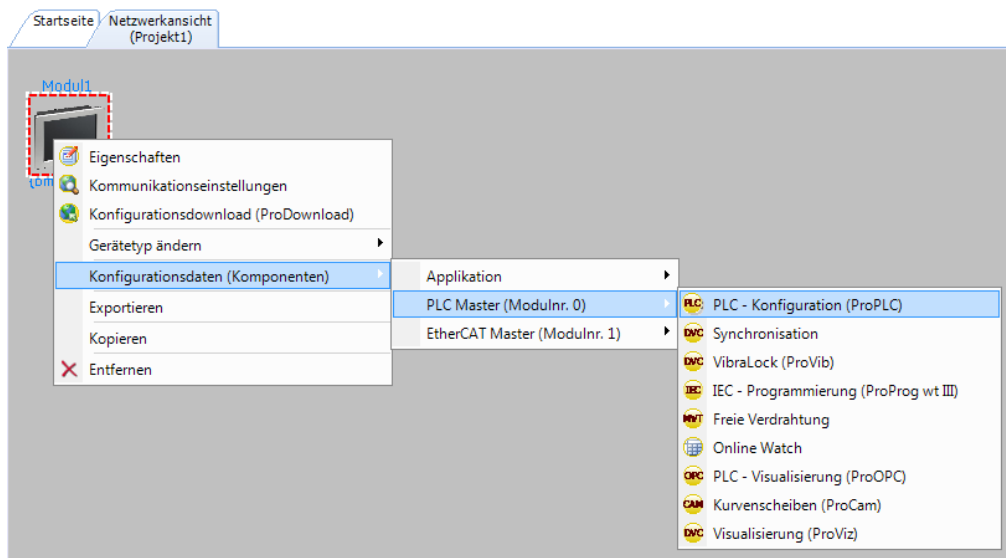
Startseite
Netzwerkansicht (Projekt1)

Modul1
tom

Eigenschaften
Kommunikationseinstellungen
Konfigurationsdownload (ProDownload)
Gerätetyp ändern
Konfigurationsdaten (Komponenten)
Exportieren
Kopieren
Entfernen

Applikation
PLC Master (Modulnr. 0)
EtherCAT Master (Modulnr. 1)

PLC PLC - Konfiguration (ProPLC)
DVC Synchronisation
DVC VibraLock (ProVib)
IEC IEC - Programmierung (ProProg wt III)
MWT Freie Verdrahtung
Online Watch
OPC PLC - Visualisierung (ProOPC)
CAM Kurvenscheiben (ProCam)
DVC Visualisierung (ProViz)